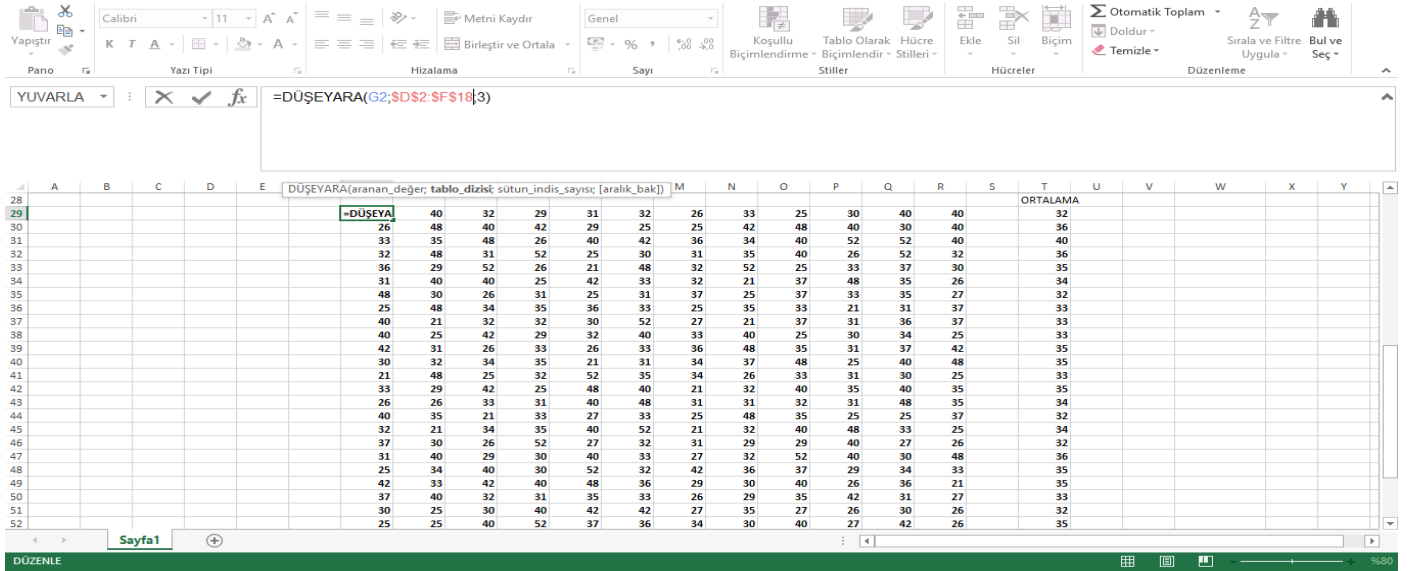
Yapıştır | Calibri | 11 | Metni Kaydır | Genel | Koşullu Biçimlendirme | Tablo Olarak Biçimlendir | Hücre Stilleri | Ekle | Sil | Biçim | Otomatik Toplam | Doldur | Temizle | Sırala ve Filtre Uygula | Bul ve Seç
K T A | Birleştir ve Ortala | % | ,
Pano | Yazı Tipi | Hizalama | Sayı | Stiller | Hücreler | Düzenleme

YUVARLA | $f_x$ | =DÜŞEYARA(G2;$D$2:$F$18;3)

DÜŞEYARA(aranan_değer; tablo_dizisi; sütun_indis_sayısı; [aralık_bak])

| | A | B | C | D | E | F | G | H | I | J | K | L | M | N | O | P | Q | R | S | T | U | V | W | X | Y |
|---|---|---|---|---|---|---|---|---|---|---|---|---|---|---|---|---|---|---|---|---|---|---|---|---|---|
| 28 | | | | | | | | | | | | | | | | | | | | ORTALAMA | | | | | |
| 29 | | | | | | | =DÜŞEYA | 40 | 32 | 29 | 31 | 32 | 26 | 33 | 25 | 30 | 40 | 40 | | 32 | | | | | |
| 30 | | | | | | | 26 | 48 | 40 | 42 | 29 | 25 | 25 | 42 | 48 | 40 | 30 | 40 | | 36 | | | | | |
| 31 | | | | | | | 33 | 35 | 48 | 26 | 40 | 42 | 36 | 34 | 40 | 52 | 52 | 40 | | 40 | | | | | |
| 32 | | | | | | | 32 | 48 | 31 | 52 | 25 | 30 | 31 | 35 | 40 | 26 | 52 | 32 | | 36 | | | | | |
| 33 | | | | | | | 36 | 29 | 52 | 26 | 21 | 48 | 32 | 52 | 25 | 33 | 37 | 30 | | 35 | | | | | |
| 34 | | | | | | | 31 | 40 | 40 | 25 | 42 | 33 | 32 | 21 | 37 | 48 | 35 | 26 | | 34 | | | | | |
| 35 | | | | | | | 48 | 30 | 26 | 31 | 25 | 31 | 37 | 25 | 37 | 33 | 35 | 27 | | 32 | | | | | |
| 36 | | | | | | | 25 | 48 | 34 | 35 | 36 | 33 | 25 | 35 | 33 | 21 | 31 | 37 | | 33 | | | | | |
| 37 | | | | | | | 40 | 21 | 32 | 32 | 30 | 52 | 27 | 21 | 37 | 31 | 36 | 37 | | 33 | | | | | |
| 38 | | | | | | | 40 | 25 | 42 | 29 | 32 | 40 | 33 | 40 | 25 | 30 | 34 | 25 | | 33 | | | | | |
| 39 | | | | | | | 42 | 31 | 26 | 33 | 26 | 33 | 36 | 48 | 35 | 31 | 37 | 42 | | 35 | | | | | |
| 40 | | | | | | | 30 | 32 | 34 | 35 | 21 | 31 | 34 | 37 | 48 | 25 | 40 | 48 | | 35 | | | | | |
| 41 | | | | | | | 21 | 48 | 25 | 32 | 52 | 35 | 34 | 26 | 33 | 31 | 30 | 25 | | 33 | | | | | |
| 42 | | | | | | | 33 | 29 | 42 | 25 | 48 | 40 | 21 | 32 | 40 | 35 | 40 | 35 | | 35 | | | | | |
| 43 | | | | | | | 26 | 26 | 33 | 31 | 40 | 48 | 31 | 31 | 32 | 31 | 48 | 35 | | 34 | | | | | |
| 44 | | | | | | | 40 | 35 | 21 | 33 | 27 | 33 | 25 | 48 | 35 | 25 | 25 | 37 | | 32 | | | | | |
| 45 | | | | | | | 32 | 21 | 34 | 35 | 40 | 52 | 21 | 32 | 40 | 48 | 33 | 25 | | 34 | | | | | |
| 46 | | | | | | | 37 | 30 | 26 | 52 | 27 | 32 | 31 | 29 | 29 | 40 | 27 | 26 | | 32 | | | | | |
| 47 | | | | | | | 31 | 40 | 29 | 30 | 40 | 33 | 27 | 32 | 52 | 40 | 30 | 48 | | 36 | | | | | |
| 48 | | | | | | | 25 | 34 | 40 | 30 | 52 | 32 | 42 | 36 | 37 | 29 | 34 | 33 | | 35 | | | | | |
| 49 | | | | | | | 42 | 33 | 42 | 40 | 48 | 36 | 29 | 30 | 40 | 26 | 36 | 21 | | 35 | | | | | |
| 50 | | | | | | | 37 | 40 | 32 | 31 | 35 | 33 | 26 | 29 | 35 | 42 | 31 | 27 | | 33 | | | | | |
| 51 | | | | | | | 30 | 25 | 30 | 40 | 42 | 42 | 27 | 35 | 27 | 26 | 30 | 26 | | 32 | | | | | |
| 52 | | | | | | | 25 | 25 | 40 | 52 | 37 | 36 | 34 | 30 | 40 | 27 | 42 | 26 | | 35 | | | | | |

Sayfa1

DÜZENLE | %80